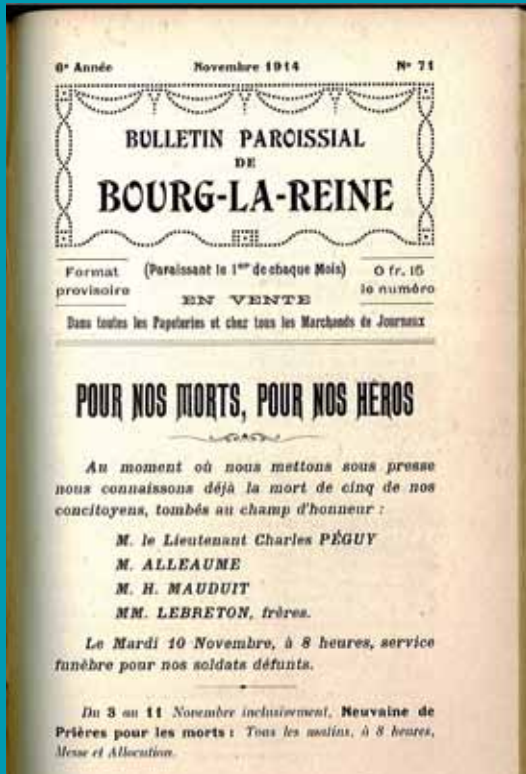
6e Année Novembre 1914 N° 71

BULLETIN PAROISSIAL DE BOURG-LA-REINE

Format provisoire (Paraissant le 1er de chaque Mois) 0 fr. 15 le numéro

EN VENTE

Dans toutes les Papeteries et chez tous les Marchands de Journaux

POUR NOS MORTS, POUR NOS HEROS

Au moment où nous mettons sous presse nous connaissons déjà la mort de cinq de nos concitoyens, tombés au champ d'honneur :

M. le Lieutenant Charles PÉGUY
M. ALLEAUME
M. H. MAUDUIT
MM. LEBRETON, frères.

Le Mardi 10 Novembre, à 8 heures, service funèbre pour nos soldats défunts.

Du 3 au 11 Novembre inclusivement, Neuvaine de Prières pour les morts : Tous les matins, à 8 heures, Messe et Allocution.